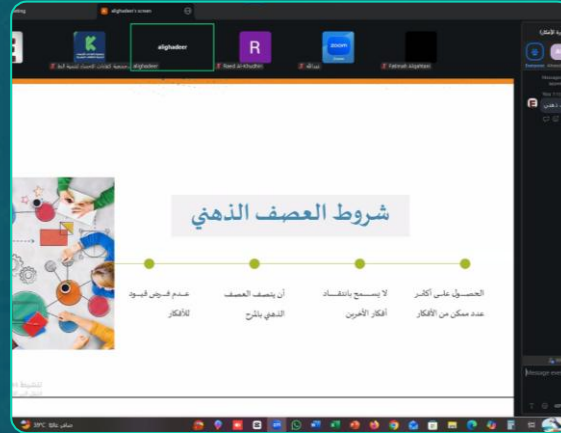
alighadeer's screen

alighadeer

R

Raed Al-Khudhiri

zoom

Fatmah Alqahtani

alighadeer

شروط العصف الذهني

الحصول على أكثر عدد ممكن من الأفكار

لا يسمح بانتقاد أفكار الآخرين

أن يتصف العصف الذهني بالمرح

عدم فرض قيود للأفكار

Everyone

Message

39°C

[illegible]